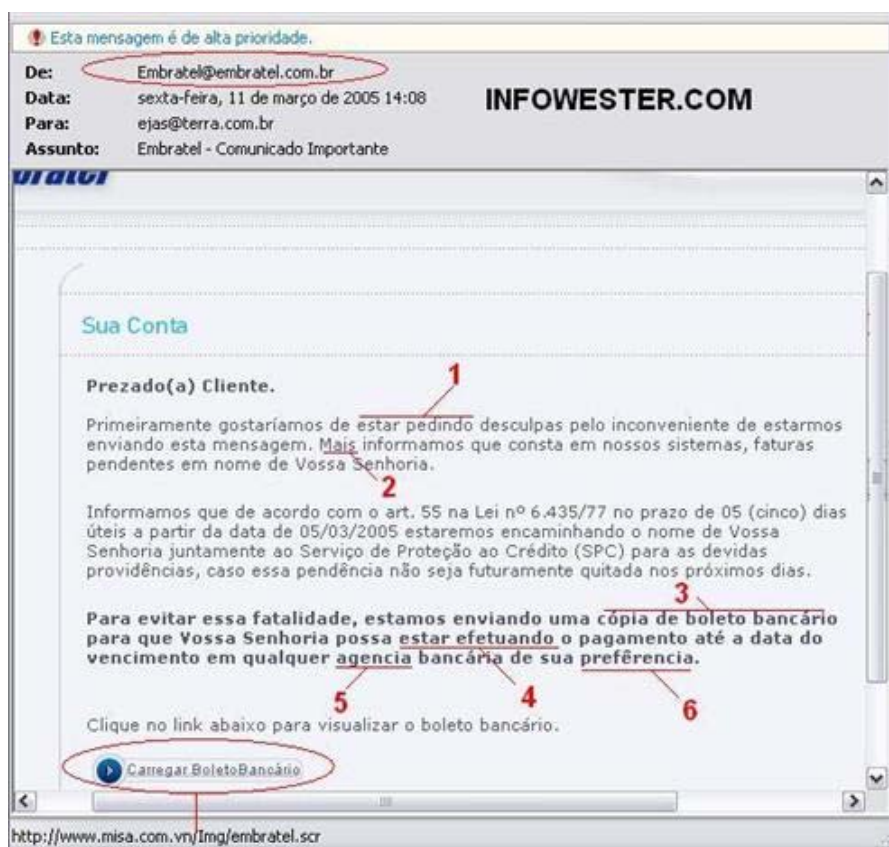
Esta mensagem é de alta prioridade.

De: Embratel@embratel.com.br
Data: sexta-feira, 11 de março de 2005 14:08
Para: ejas@terra.com.br
Assunto: Embratel - Comunicado Importante

INFOWESTER.COM

Sua Conta

Prezado(a) Cliente.

1

Primeiramente gostaríamos de estar pedindo desculpas pelo inconveniente de estarmos enviando esta mensagem. Mais informamos que consta em nossos sistemas, faturas pendentes em nome de Vossa Senhoria.

2

Informamos que de acordo com o art. 55 na Lei nº 6.435/77 no prazo de 05 (cinco) dias úteis a partir da data de 05/03/2005 estaremos encaminhando o nome de Vossa Senhoria juntamente ao Serviço de Proteção ao Crédito (SPC) para as devidas providências, caso essa pendência não seja futuramente quitada nos próximos dias.

3

Para evitar essa fatalidade, estamos enviando uma cópia de boleto bancário para que Vossa Senhoria possa estar efetuando o pagamento até a data do vencimento em qualquer agencia bancária de sua preférencia.

5 4 6

Clique no link abaixo para visualizar o boleto bancário.

Carregar BoletoBancário

http://www.misa.com.vn/Img/embratel.scr